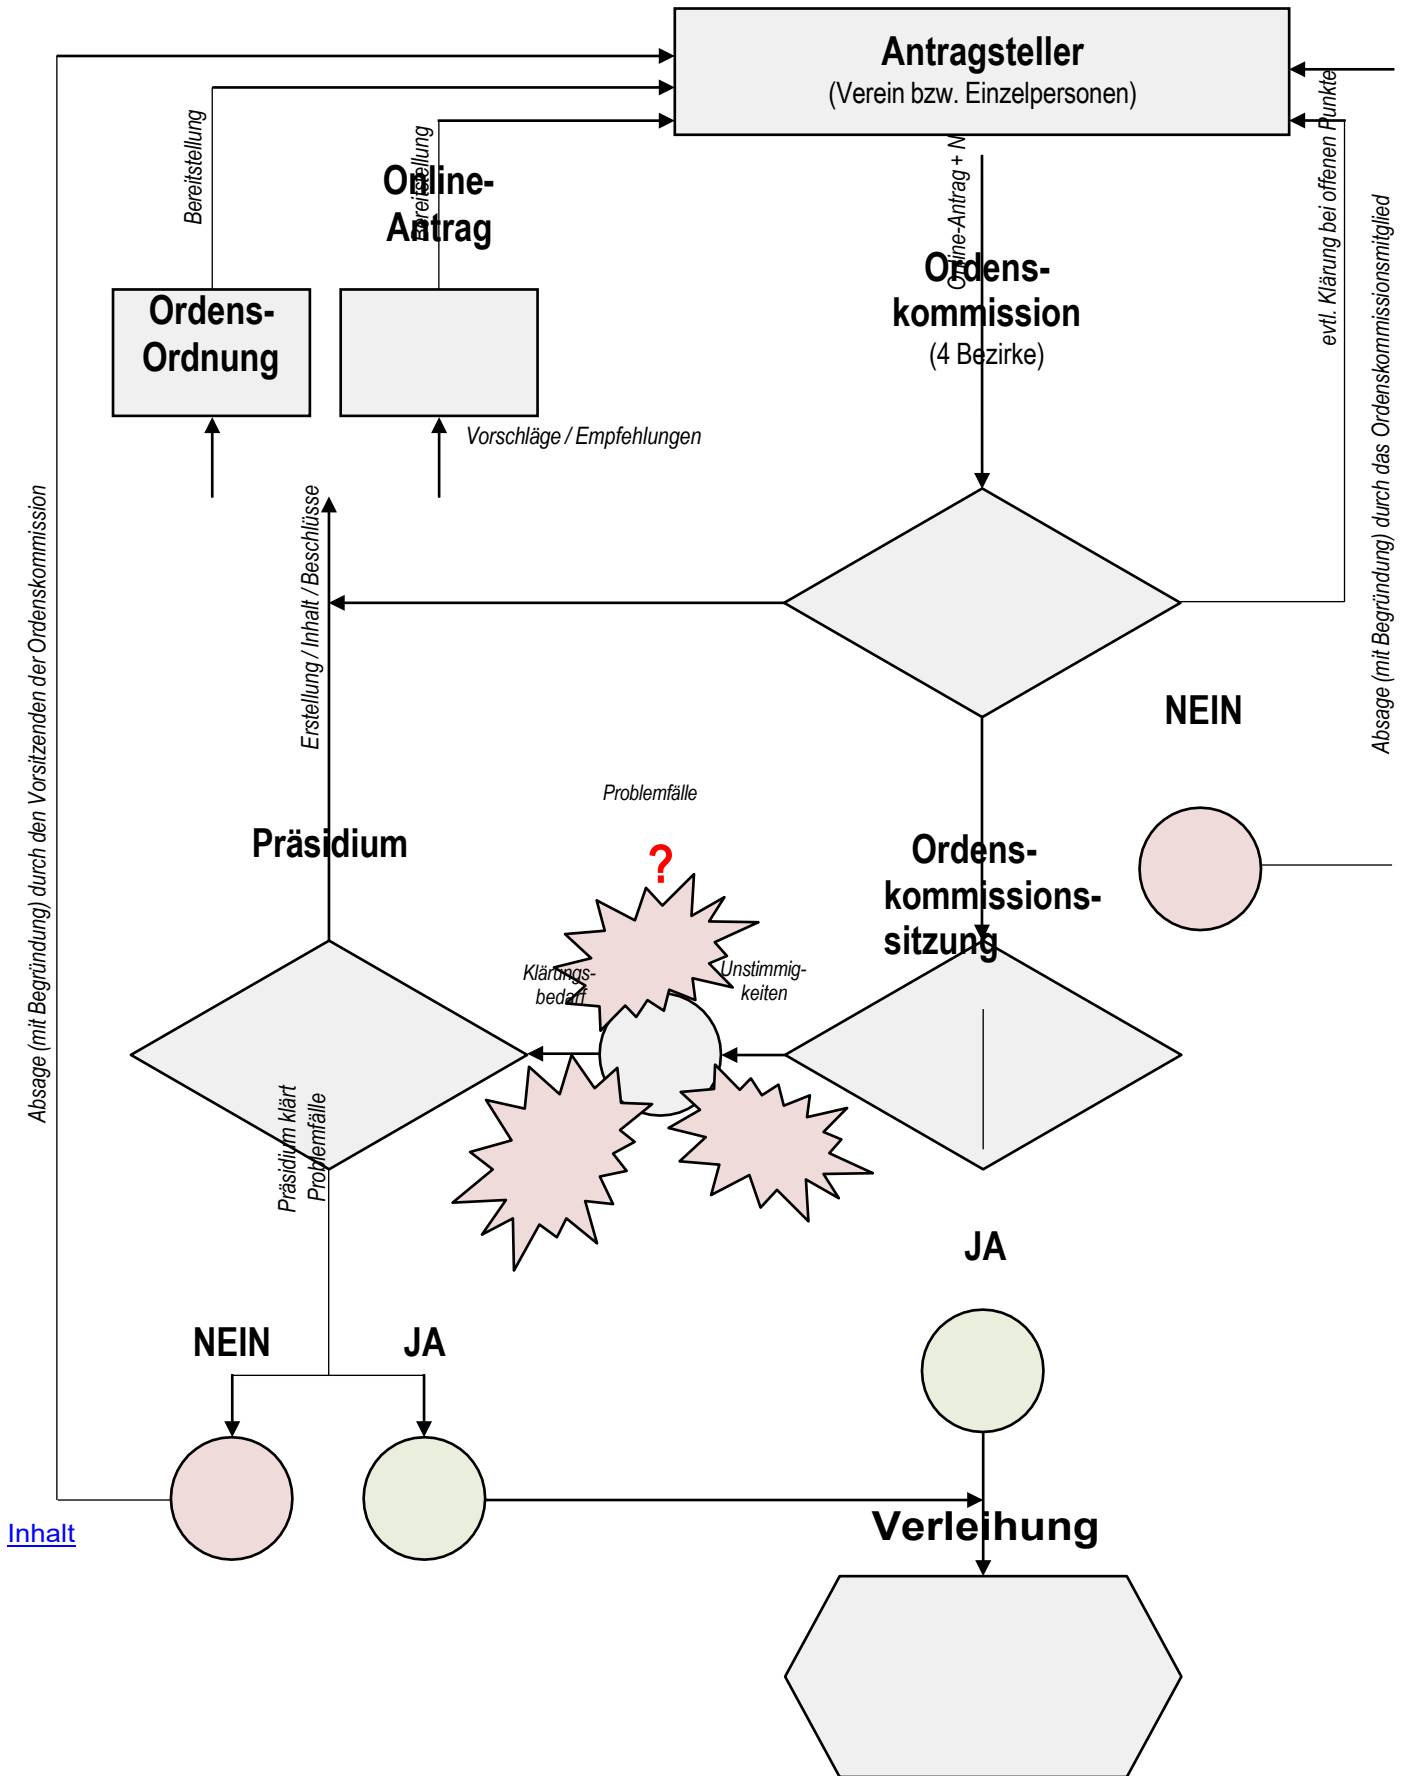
Antragsteller
(Verein bzw. Einzelpersonen)

Bereitstellung

Online-Antrag

Bereitstellung

Online-Antrag + N

evtl. Klärung bei offenen Punkte

Ordens-Ordnung

Ordens-kommission
(4 Bezirke)

Absage (mit Begründung) durch das Ordenskommissionsmitglied

Vorschläge / Empfehlungen

Absage (mit Begründung) durch den Vorsitzenden der Ordenskommission

Erstellung / Inhalt / Beschlüsse

NEIN

Problemfälle

Präsidium

?

Ordens-kommissions-sitzung

Klärungs-bedarf

Unstimmig-keiten

Präsidium klärt Problemfälle

JA

NEIN

JA

Inhalt

Verleihung